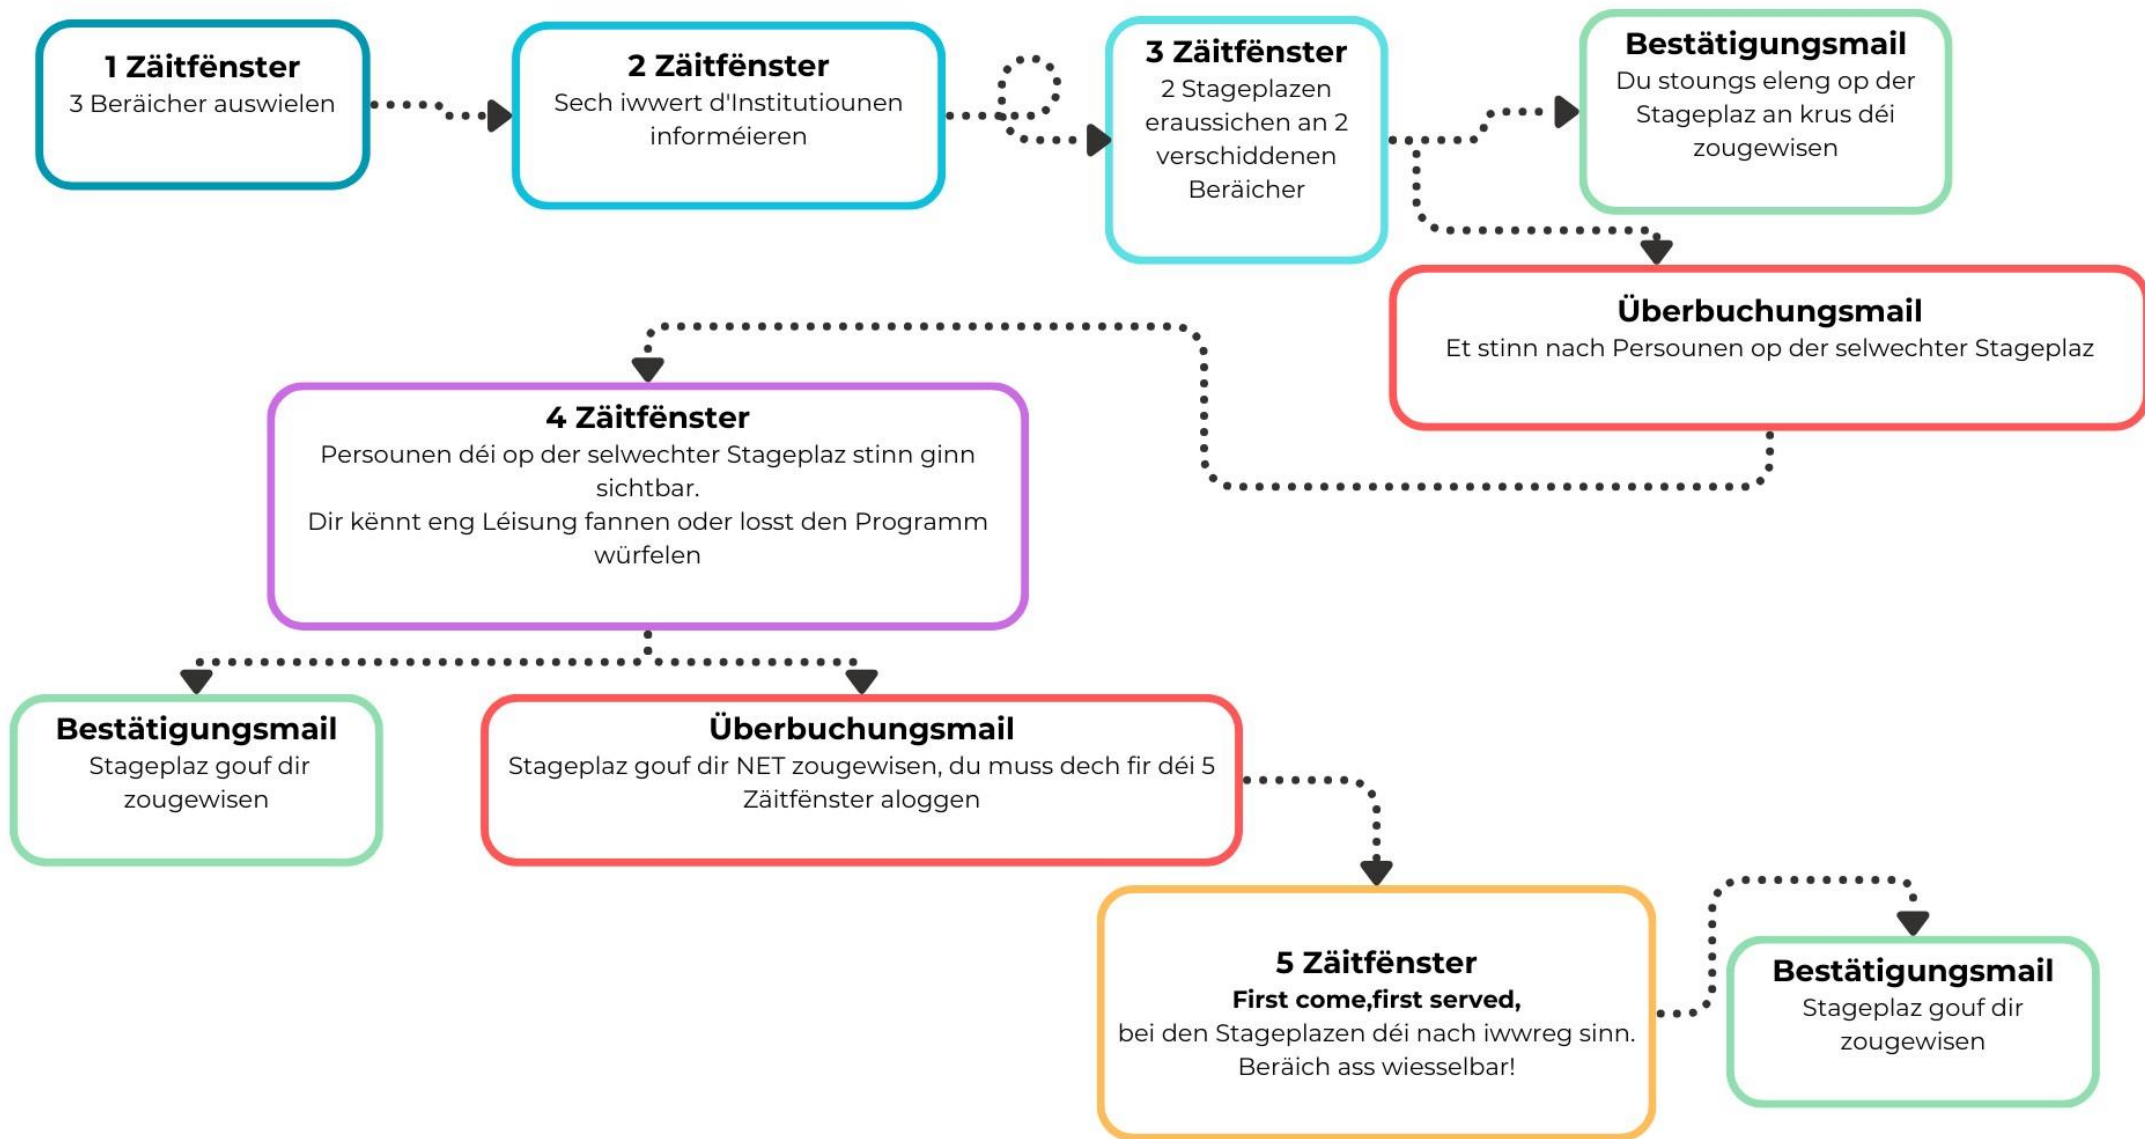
1 Zäitfënster
3 Beräicher auswielen

2 Zäitfënster
Sech iwwert d'Institutiounen informéieren

3 Zäitfënster
2 Stageplazen eraussichen an 2 verschiddenen Beräicher

Bestätigungsmail
Du stoungs eleng op der Stageplaz an krus déi zougewisen

Überbuchungsmail
Et stinn nach Persounen op der selwechter Stageplaz

4 Zäitfënster
Persounen déi op der selwechter Stageplaz stinn ginn sichtbar.
Dir kënnt eng Léisung fannen oder losst den Programm würfelen

Bestätigungsmail
Stageplaz gouf dir zougewisen

Überbuchungsmail
Stageplaz gouf dir NET zougewisen, du muss dech fir déi 5 Zäitfënster aloggen

5 Zäitfënster
First come,first served,
bei den Stageplazen déi nach iwwreg sinn.
Beräich ass wiesselbar!

Bestätigungsmail
Stageplaz gouf dir zougewisen